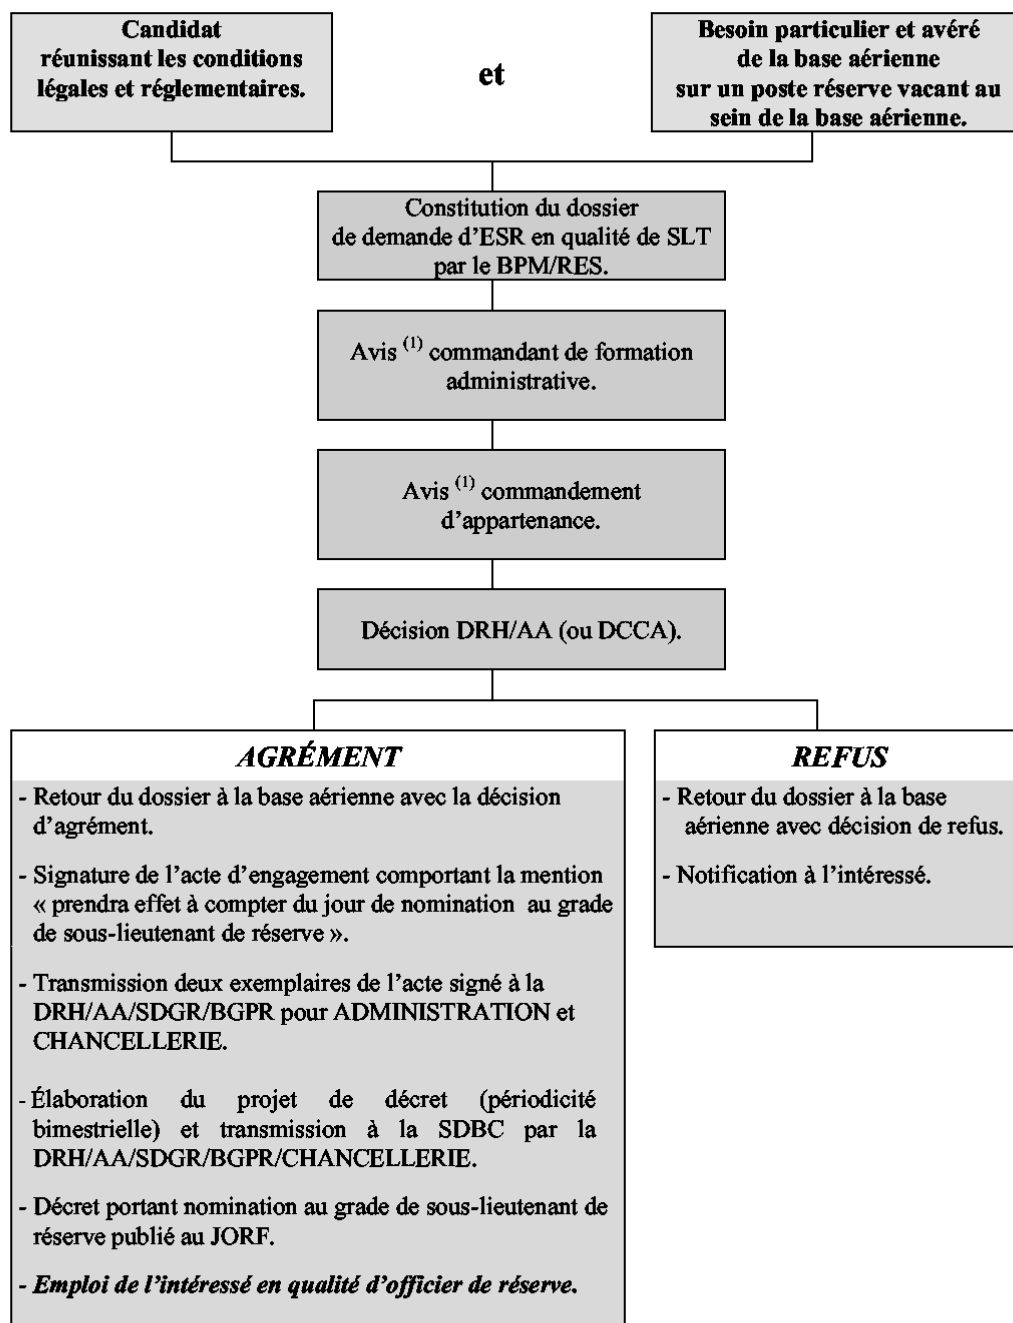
Candidat réunissant les conditions légales et réglementaires.

et

Besoin particulier et avéré de la base aérienne sur un poste réserve vacant au sein de la base aérienne.

Constitution du dossier de demande d'ESR en qualité de SLT par le BPM/RES.

Avis $^{(1)}$ commandant de formation administrative.

Avis $^{(1)}$ commandement d'appartenance.

Décision DRH/AA (ou DCCA).

AGRÉMENT

- Retour du dossier à la base aérienne avec la décision d'agrément.

- Signature de l'acte d'engagement comportant la mention « prendra effet à compter du jour de nomination au grade de sous-lieutenant de réserve ».

- Transmission deux exemplaires de l'acte signé à la DRH/AA/SDGR/BGPR pour ADMINISTRATION et CHANCELLERIE.

- Élaboration du projet de décret (périodicité bimestrielle) et transmission à la SDBC par la DRH/AA/SDGR/BGPR/CHANCELLERIE.

- Décret portant nomination au grade de sous-lieutenant de réserve publié au JORF.

- Emploi de l'intéressé en qualité d'officier de réserve.

REFUS

- Retour du dossier à la base aérienne avec décision de refus.

- Notification à l'intéressé.